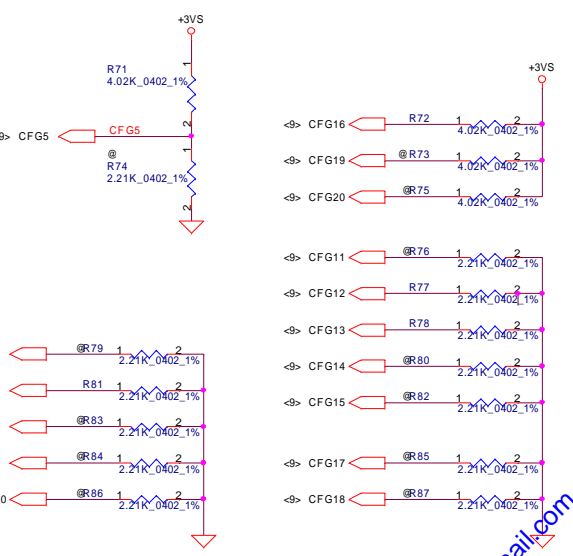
+3VS

R71
4.02K_0402_1%
1
2

9> CFG5
CFG5

@
R74
2.21K_0402_1%
1
2

+3VS

<9> CFG16
R72
1 2
4.02K_0402_1%

<9> CFG19
@R73
1 2
4.02K_0402_1%

<9> CFG20
@R75
1 2
4.02K_0402_1%

<9> CFG11
@R76
1 2
2.21K_0402_1%

<9> CFG12
R77
1 2
2.21K_0402_1%

<9> CFG13
R78
1 2
2.21K_0402_1%

<9> CFG14
@R80
1 2
2.21K_0402_1%

<9> CFG15
@R82
1 2
2.21K_0402_1%

<9> CFG17
@R85
1 2
2.21K_0402_1%

<9> CFG18
@R87
1 2
2.21K_0402_1%

@R79
1 2
2.21K_0402_1%

R81
1 2
2.21K_0402_1%

@R83
1 2
2.21K_0402_1%

@R84
1 2
2.21K_0402_1%

0
@R86
1 2
2.21K_0402_1%

ail.com